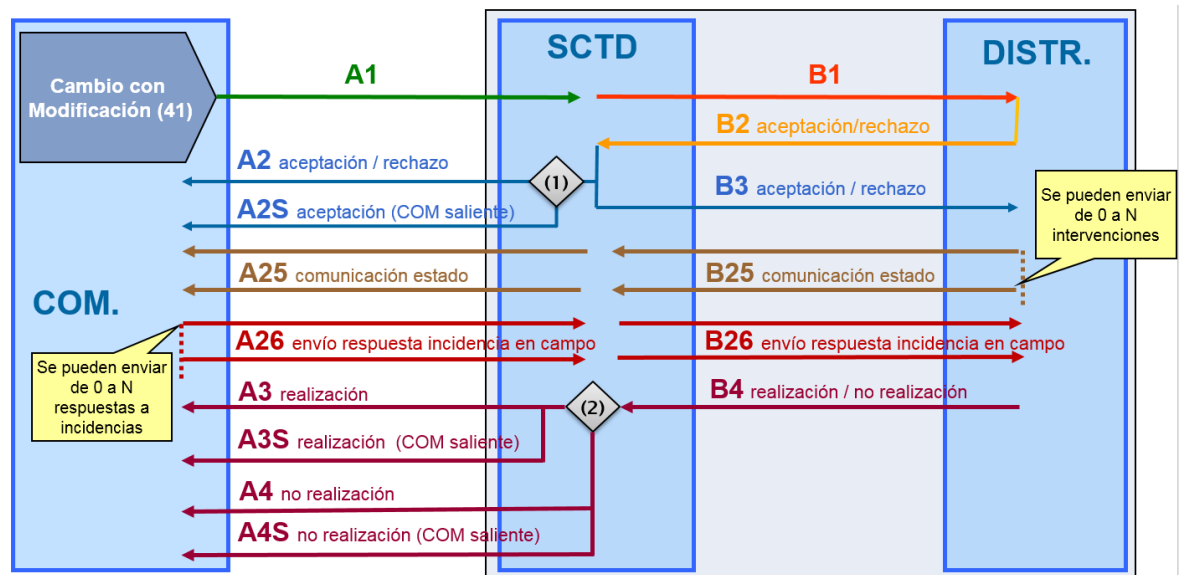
SCTD

DISTR.

Cambio con Modificación (41)

A1

B1

B2 aceptación/rechazo

A2 aceptación / rechazo

(1)

B3 aceptación / rechazo

Se pueden enviar de 0 a N intervenciones

A2S aceptación (COM saliente)

A25 comunicación estado

B25 comunicación estado

COM.

A26 envío respuesta incidencia en campo

B26 envío respuesta incidencia en campo

Se pueden enviar de 0 a N respuestas a incidencias

A3 realización

(2)

B4 realización / no realización

A3S realización (COM saliente)

A4 no realización

A4S no realización (COM saliente)